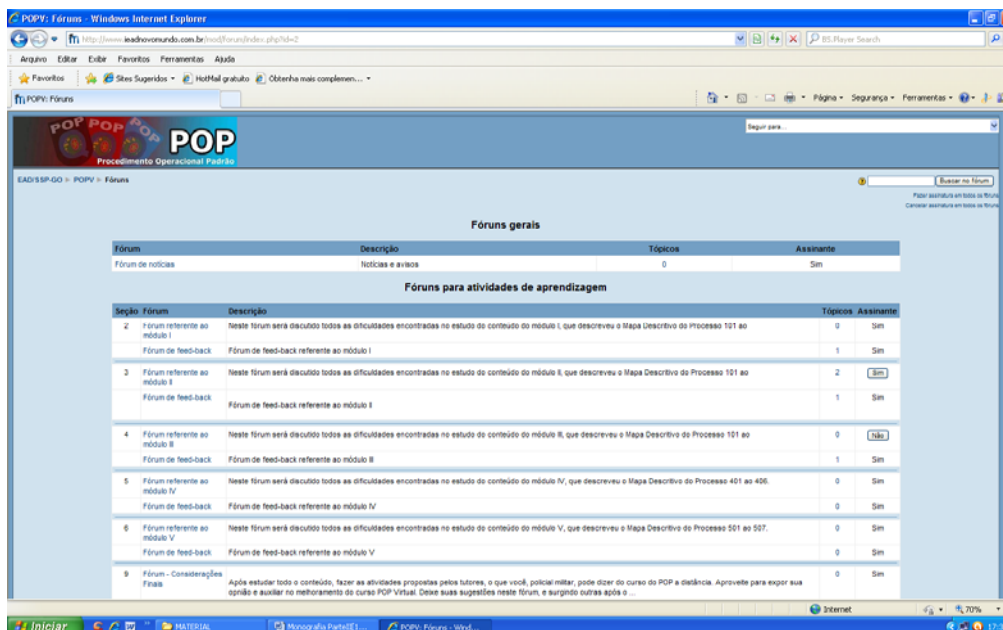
POPV: Fóruns - Windows Internet Explorer

http://www.ieadnovomundo.com.br/mod/forum/index.php?id=2

BS.Player Search

Arquivo Editar Exibir Favoritos Ferramentas Ajuda

Favoritos Sites Sugeridos HotMail gratuito Obtenha mais complemen...

POPV: Fóruns

Página Segurança Ferramentas

POP POP POP
POP
Procedimento Operacional Padrão

Seguir para...

EAD/SSP-GO ▸ POPV ▸ Fóruns

Buscar no fórum

Fazer assinatura em todos os fóruns
Cancelar assinatura em todos os fóruns

Fóruns gerais

| Fórum | Descrição | Tópicos | Assinante |
|---|---|---|---|
| Fórum de notícias | Notícias e avisos | 0 | Sim |

Fóruns para atividades de aprendizagem

| Seção | Fórum | Descrição | Tópicos | Assinante |
|---|---|---|---|---|
| 2 | Fórum referente ao módulo I | Neste fórum será discutido todos as dificuldades encontradas no estudo do conteúdo do módulo I, que descreveu o Mapa Descritivo do Processo 101 ao | 0 | Sim |
| | Fórum de feed-back | Fórum de feed-back referente ao módulo I | 1 | Sim |
| 3 | Fórum referente ao módulo II | Neste fórum será discutido todos as dificuldades encontradas no estudo do conteúdo do módulo II, que descreveu o Mapa Descritivo do Processo 101 ao | 2 | Sim |
| | Fórum de feed-back | Fórum de feed-back referente ao módulo II | 1 | Sim |
| 4 | Fórum referente ao módulo III | Neste fórum será discutido todos as dificuldades encontradas no estudo do conteúdo do módulo III, que descreveu o Mapa Descritivo do Processo 101 ao | 0 | Não |
| | Fórum de feed-back | Fórum de feed-back referente ao módulo III | 1 | Sim |
| 5 | Fórum referente ao módulo IV | Neste fórum será discutido todos as dificuldades encontradas no estudo do conteúdo do módulo IV, que descreveu o Mapa Descritivo do Processo 401 ao 406. | 0 | Sim |
| | Fórum de feed-back | Fórum de feed-back referente ao módulo IV | 0 | Sim |
| 6 | Fórum referente ao módulo V | Neste fórum será discutido todos as dificuldades encontradas no estudo do conteúdo do módulo V, que descreveu o Mapa Descritivo do Processo 501 ao 507. | 0 | Sim |
| | Fórum de feed-back | Fórum de feed-back referente ao módulo V | 0 | Sim |
| 9 | Fórum - Considerações Finais | Após estudar todo o conteúdo, fazer as atividades propostas pelos tutores, o que você, policial militar, pode dizer do curso do POP a distância. Aproveite para expor sua opinião e auxiliar no melhoramento do curso POP Virtual. Deixe suas sugestões neste fórum, e surgindo outras após o ... | 0 | Sim |

Internet 70%

Iniciar MATERIAL Monografia Parte[E] ... POPV: Fóruns - Wind...